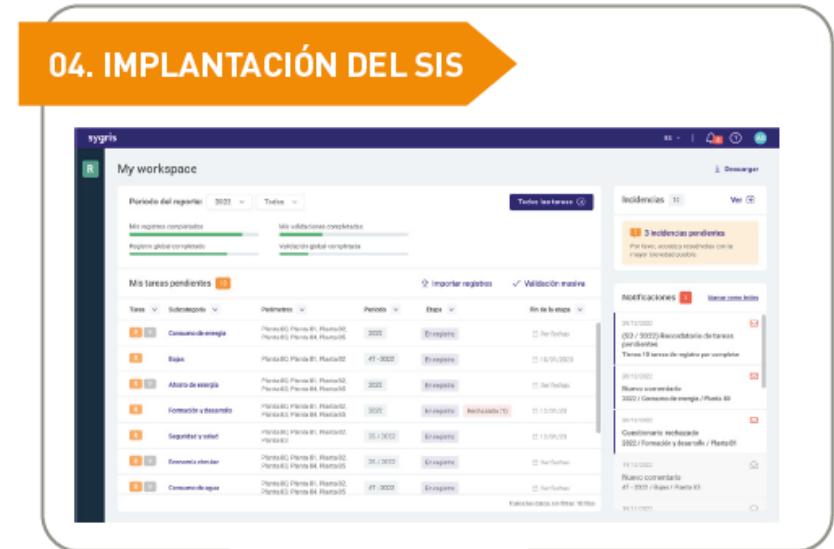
04. IMPLANTACIÓN DEL SIS

sygris

R

My workspace

Descargar

Periodo del reporte: 2022 Todos

Todas las tareas

Mis registros completados

Mis validaciones completadas

Registro global completado

Validación global completada

Mis tareas pendientes 10

Importar registros

Validación masiva

| Tarea | Subcategoría | Perímetros | Periodo | Etapa | | Fin de la etapa |
|---|---|---|---|---|---|---|
| | Consumo de energía | Planta 00, Planta 01, Planta 02, Planta 03, Planta 04, Planta 05 | 2022 | En espera | | Sin fechas |
| | Bajas | Planta 00, Planta 01, Planta 02 | 4T - 2022 | En espera | | 15/01/2023 |
| | Ahorro de energía | Planta 00, Planta 01, Planta 02, Planta 03, Planta 04, Planta 05 | 2022 | En espera | | Sin fechas |
| | Formación y desarrollo | Planta 00, Planta 01, Planta 02, Planta 03, Planta 04, Planta 05 | 2022 | En espera | Rechazada (1) | 15/05/23 |
| | Seguridad y salud | Planta 00, Planta 01, Planta 02, Planta 03 | 2S / 2022 | En espera | | 15/05/23 |
| | Economía circular | Planta 00, Planta 01, Planta 02, Planta 03, Planta 04, Planta 05 | 2S / 2022 | En espera | | Sin fechas |
| | Consumo de agua | Planta 00, Planta 01, Planta 02, Planta 03, Planta 04, Planta 05 | 4T - 2022 | En espera | | Sin fechas |

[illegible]

Incidencias 11

Ver

3 incidencias pendientes

Por favor, accede y resuélvelas con la mayor brevedad posible.

Notificaciones

Marcar como leídas

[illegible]
(S2 / 2022) Recordatorio de tareas pendientes
Tienes 10 tareas de registro por completar

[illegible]
Nuevo comentario
2022 / Consumo de energía / Planta 00

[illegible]
Cuestionario rechazado
2022 / Formación y desarrollo / Planta 01

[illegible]
Nuevo comentario
4T - 2022 / Bajas / Planta 03